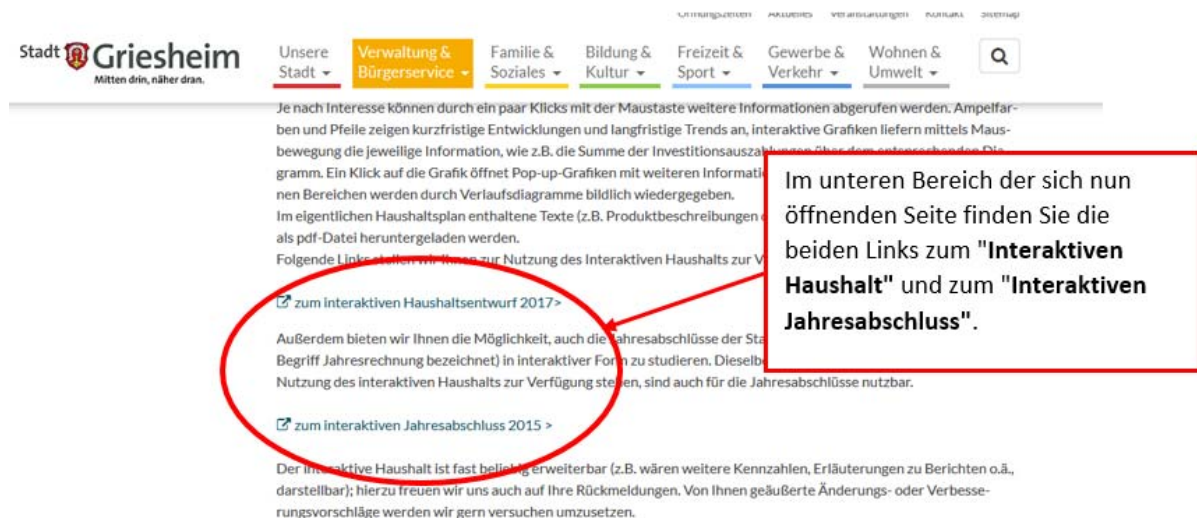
Öffnungszeiten Aktuelles Veranstaltungen Kontakt Sitemap

Stadt Griesheim
Mitten drin, näher dran.

Unsere Stadt ▾ Verwaltung & Bürgerservice ▾ Familie & Soziales ▾ Bildung & Kultur ▾ Freizeit & Sport ▾ Gewerbe & Verkehr ▾ Wohnen & Umwelt ▾

Je nach Interesse können durch ein paar Klicks mit der Maustaste weitere Informationen abgerufen werden. Ampelfarben und Pfeile zeigen kurzfristige Entwicklungen und langfristige Trends an, interaktive Grafiken liefern mittels Mausbewegung die jeweilige Information, wie z.B. die Summe der Investitionsauszahlungen über dem entsprechenden Diagramm. Ein Klick auf die Grafik öffnet Pop-up-Grafiken mit weiteren Informati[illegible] nen Bereichen werden durch Verlaufsdiagramme bildlich wiedergegeben.
Im eigentlichen Haushaltsplan enthaltene Texte (z.B. Produktbeschreibungen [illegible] als pdf-Datei heruntergeladen werden.
Folgende Links stellen wir Ihnen zur Nutzung des Interaktiven Haushalts zur V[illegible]

zum interaktiven Haushaltsentwurf 2017>

Außerdem bieten wir Ihnen die Möglichkeit, auch die Jahresabschlüsse der Sta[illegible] Begriff Jahresrechnung bezeichnet) in interaktiver Form zu studieren. Dieselb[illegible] Nutzung des interaktiven Haushalts zur Verfügung stehen, sind auch für die Jahresabschlüsse nutzbar.

zum interaktiven Jahresabschluss 2015 >

Der interaktive Haushalt ist fast beliebig erweiterbar (z.B. wären weitere Kennzahlen, Erläuterungen zu Berichten o.ä., darstellbar); hierzu freuen wir uns auch auf Ihre Rückmeldungen. Von Ihnen geäußerte Änderungs- oder Verbesserungsvorschläge werden wir gern versuchen umzusetzen.

Im unteren Bereich der sich nun öffnenden Seite finden Sie die beiden Links zum "**Interaktiven Haushalt**" und zum "**Interaktiven Jahresabschluss**".